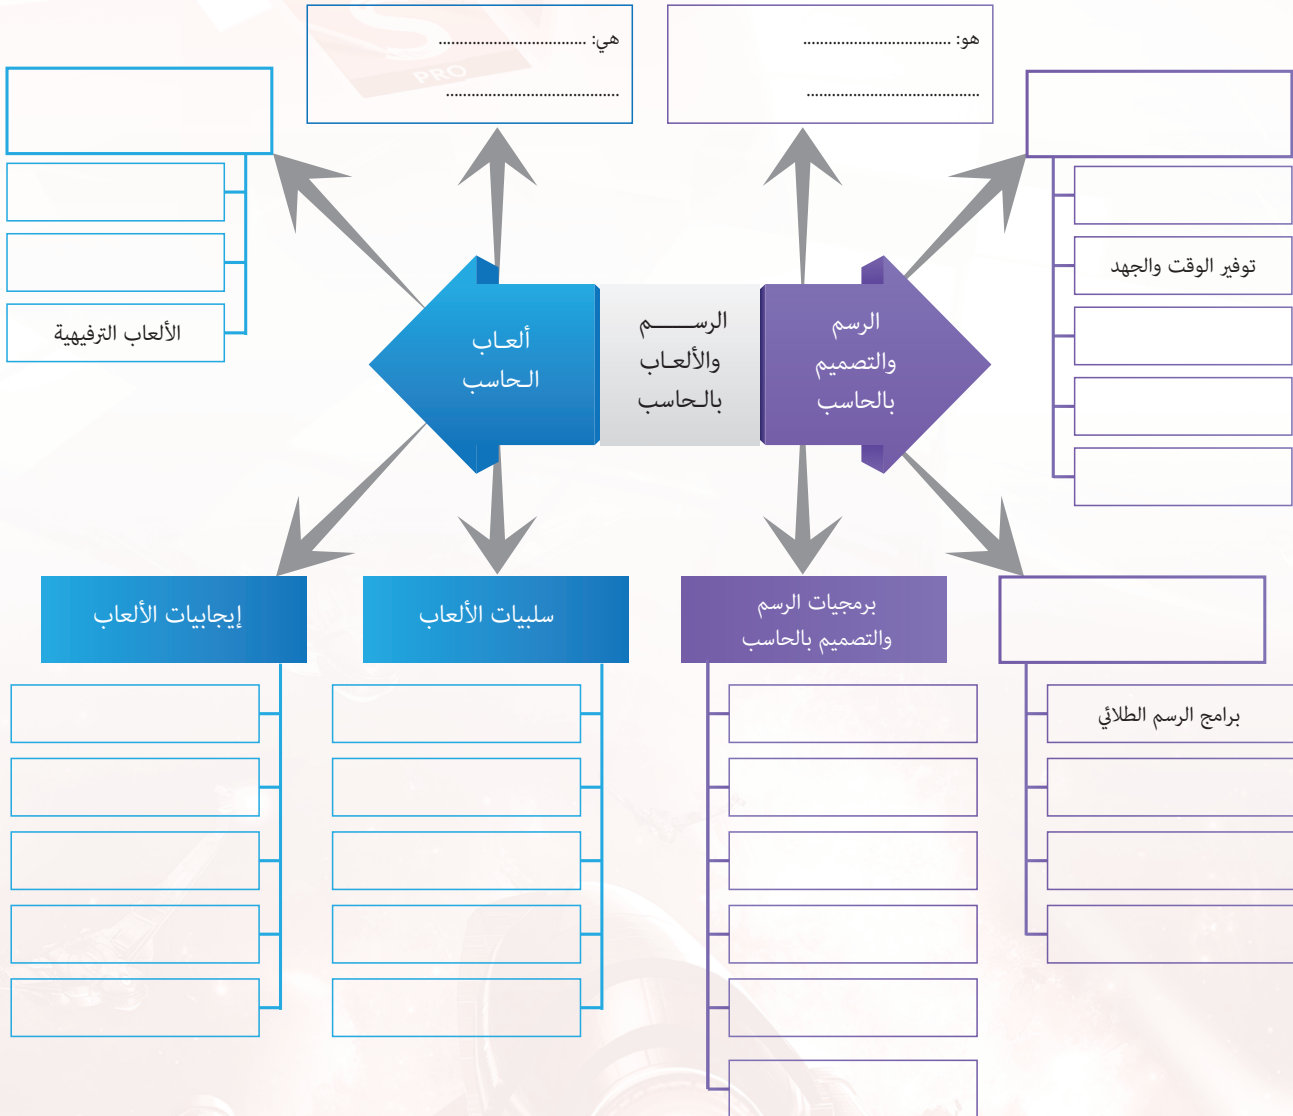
هي: ..................................
..................................

هو: ..................................
..................................

الرســـم والألعـاب بالـحاسب

ألعـاب الـحاسب

الرسم والتصميم بالحاسب

الألعاب الترفيهية

توفير الوقت والجهد

إيجابيات الألعاب

سلبيات الألعاب

برمجيات الرسم والتصميم بالحاسب

برامج الرسم الطلائي

PRO